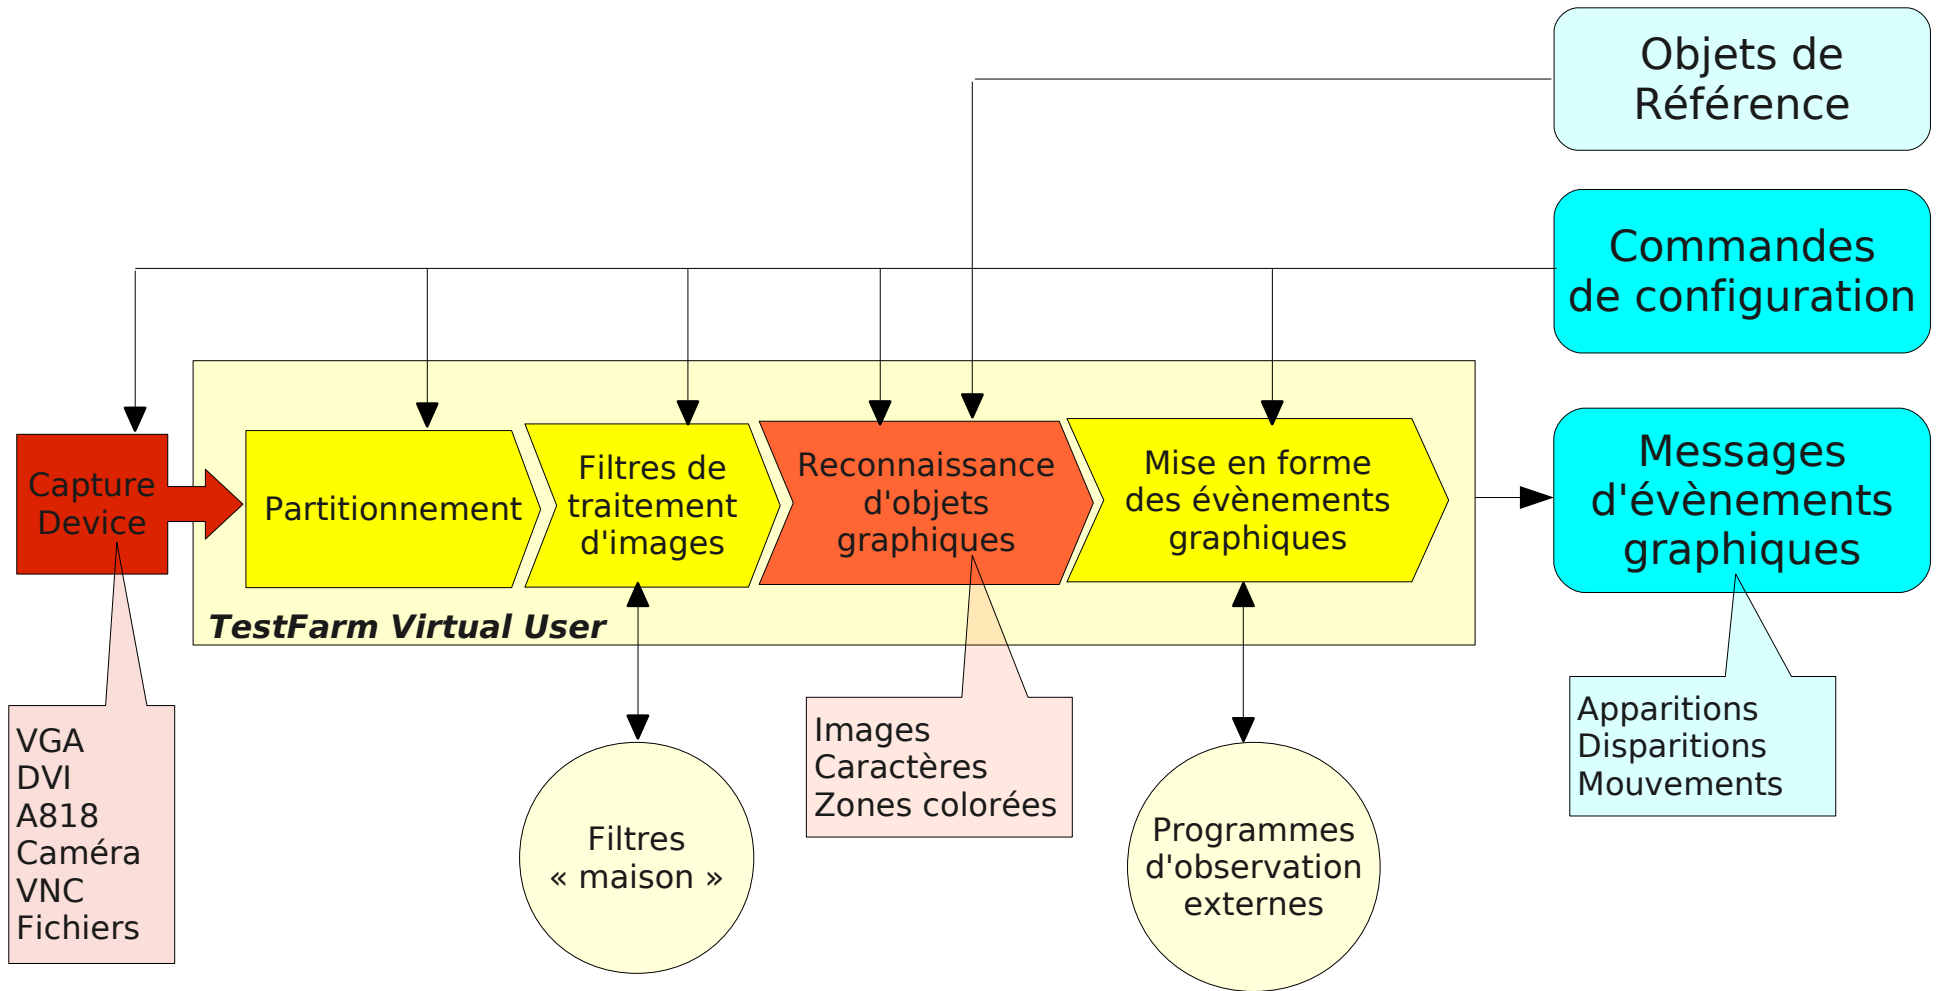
Objets de Référence

Commandes de configuration

Capture Device

Partitionnement

Filtres de traitement d'images

Reconnaissance d'objets graphiques

Mise en forme des évènements graphiques

Messages d'évènements graphiques

TestFarm Virtual User

VGA
DVI
A818
Caméra
VNC
Fichiers

Filtres « maison »

Images
Caractères
Zones colorées

Programmes d'observation externes

Apparitions
Disparitions
Mouvements